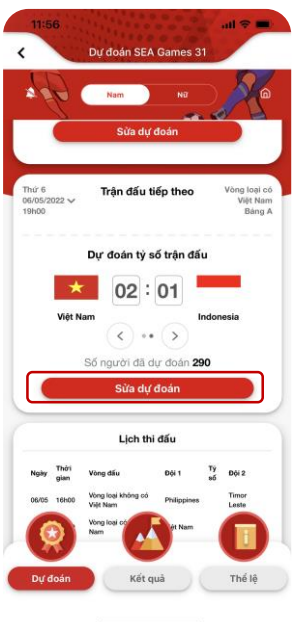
11:56

Dự đoán SEA Games 31

Nam
Nữ

Sửa dự đoán

Thứ 6
06/05/2022
19h00

Trận đấu tiếp theo

Vòng loại có Việt Nam
Bảng A

Dự đoán tỷ số trận đấu

02 : 01

Việt Nam
Indonesia

Số người đã dự đoán 290

Sửa dự đoán

Lịch thi đấu

| Ngày | Thời gian | Vòng đấu | Đội 1 | Tỷ số | Đội 2 |
|---|---|---|---|---|---|
| 06/05 | 16h00 | Vòng loại không có Việt Nam | Philippines | | Timor Leste |
| | | Vòng loại có Việt Nam | Việt Nam | | |

Dự đoán
Kết quả
Thể lệ